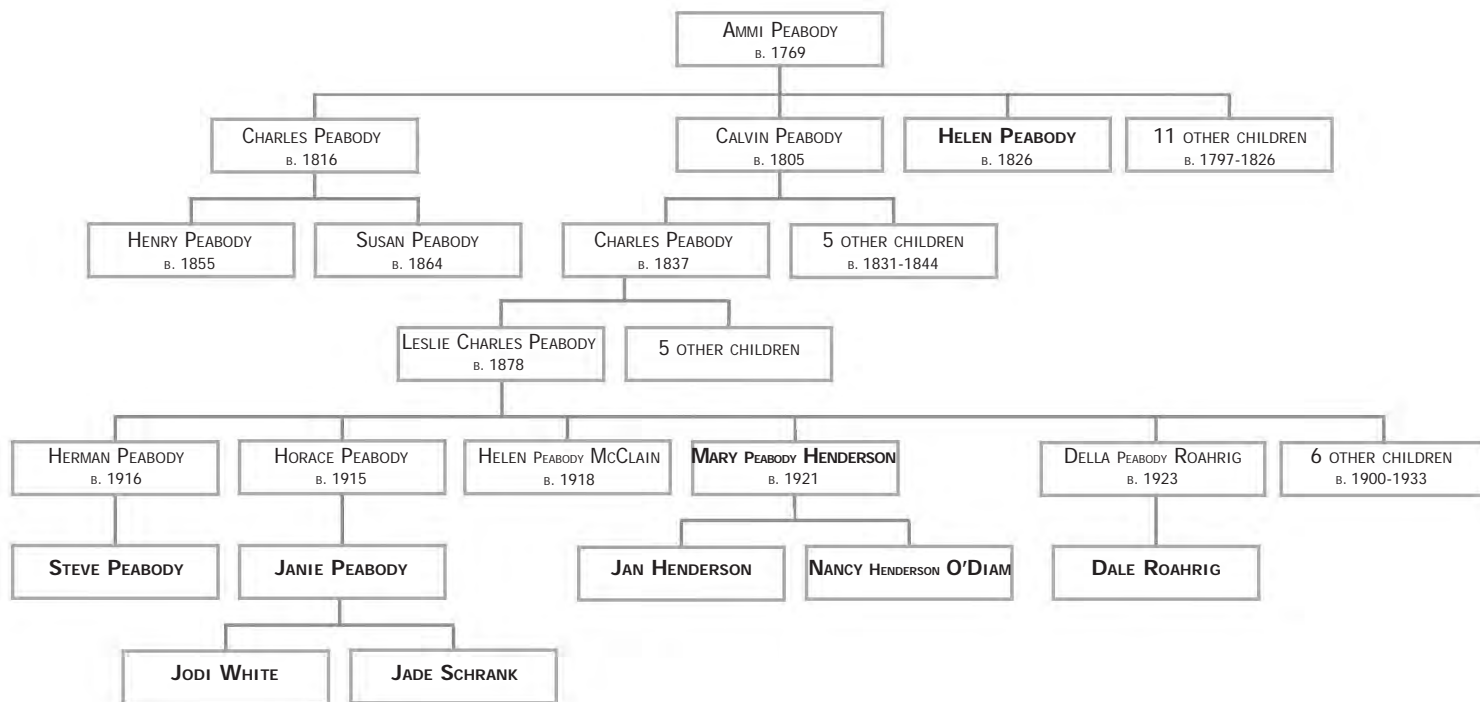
Ammi Peabody
b. 1769

Charles Peabody
b. 1816

Calvin Peabody
b. 1805

Helen Peabody
b. 1826

11 other children
b. 1797-1826

Henry Peabody
b. 1855

Susan Peabody
b. 1864

Charles Peabody
b. 1837

5 other children
b. 1831-1844

Leslie Charles Peabody
b. 1878

5 other children

Herman Peabody
b. 1916

Horace Peabody
b. 1915

Helen Peabody McClain
b. 1918

Mary Peabody Henderson
b. 1921

Della Peabody Roahrig
b. 1923

6 other children
b. 1900-1933

Steve Peabody

Janie Peabody

Jan Henderson

Nancy Henderson O'Diam

Dale Roahrig

Jodi White

Jade Schrank